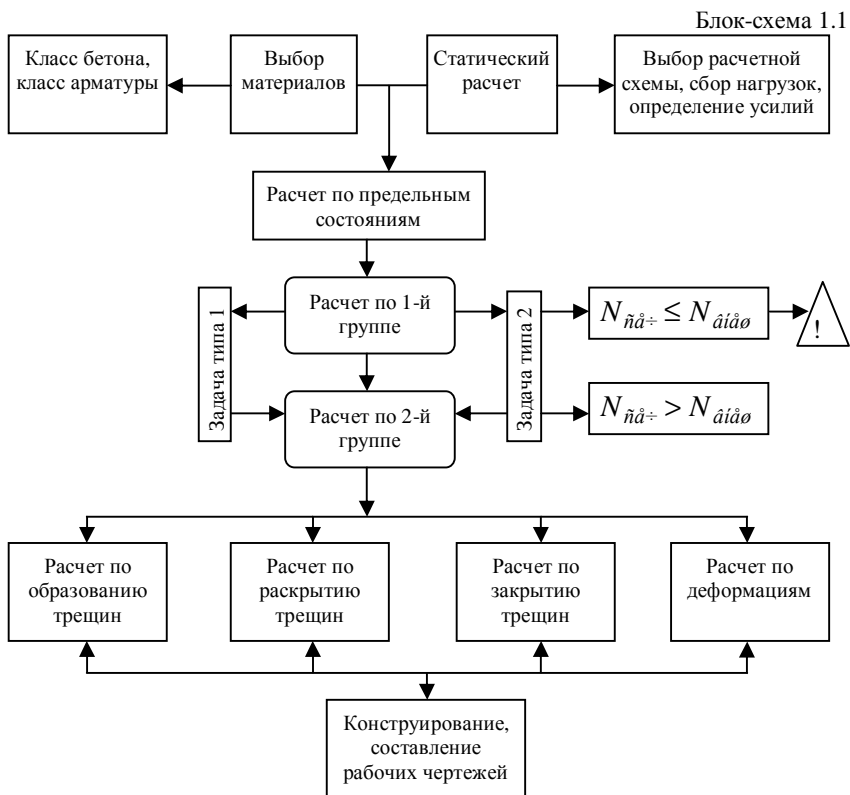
Блок-схема 1.1

Класс бетона, класс арматуры

Выбор материалов

Статический расчет

Выбор расчетной схемы, сбор нагрузок, определение усилий

Расчет по предельным состояниям

Задача типа 1

Расчет по 1-й группе

Задача типа 2

$N_{ñå÷} \leq N_{âíåø}$

!

Расчет по 2-й группе

$N_{ñå÷} > N_{âíåø}$

Расчет по образованию трещин

Расчет по раскрытию трещин

Расчет по закрытию трещин

Расчет по деформациям

Конструирование, составление рабочих чертежей